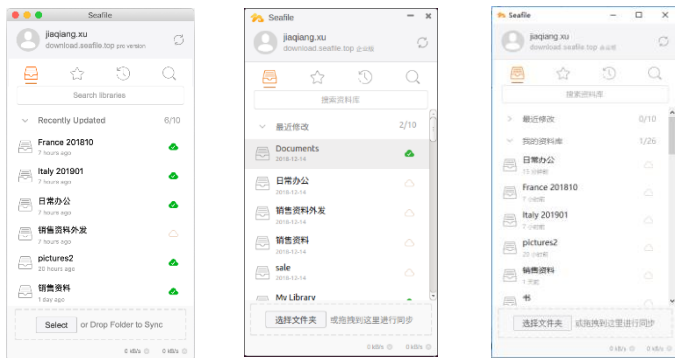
Seafile

jiaqiang.xu
download.seafile.top pro version

Search libraries

Recently Updated 6/10

France 201810
7 hours ago

Italy 201901
7 hours ago

日常办公
7 hours ago

销售资料外发
7 hours ago

pictures2
20 hours ago

销售资料
1 day ago

Select or Drop Folder to Sync

0 kB/s 0 kB/s

Seafile

jiaqiang.xu
download.seafile.top 企业版

搜索资料库

最近修改 2/10

Documents
2018-12-14

日常办公
2018-12-14

销售资料外发
2018-12-14

销售资料
2018-12-14

sale
2018-12-14

My Library

选择文件夹 或拖拽到这里进行同步

0 kB/s 0 kB/s

Seafile

jiaqiang.xu
download.seafile.top 企业版

搜索资料库

最近修改 0/10

我的资料库 1/26

日常办公
11 分钟前

France 201810
7 小时前

Italy 201901
7 小时前

pictures2
20 小时前

销售资料
1 天前

书

选择文件夹 或拖拽到这里进行同步

0 kB/s 0 kB/s